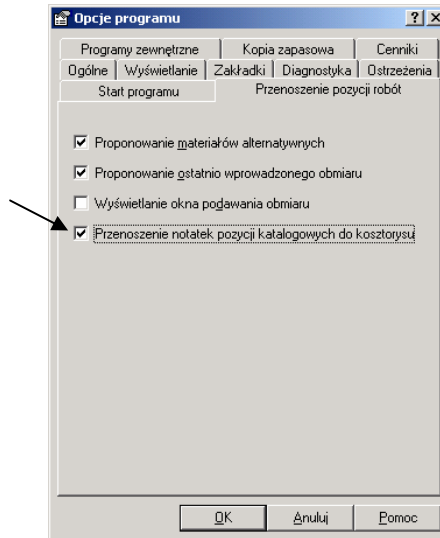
Opcje programu

?

X

Programy zewnętrzne

Kopia zapasowa

Cenniki

Ogólne

Wyświetlanie

Zakładki

Diagnostyka

Ostrzeżenia

Start programu

Przenoszenie pozycji robót

☑ Proponowanie materiałów alternatywnych

☑ Proponowanie ostatnio wprowadzonego obmiaru

☐ Wyświetlanie okna podawania obmiaru

☑ Przenoszenie notatek pozycji katalogowych do kosztorysu

OK

Anuluj

Pomoc